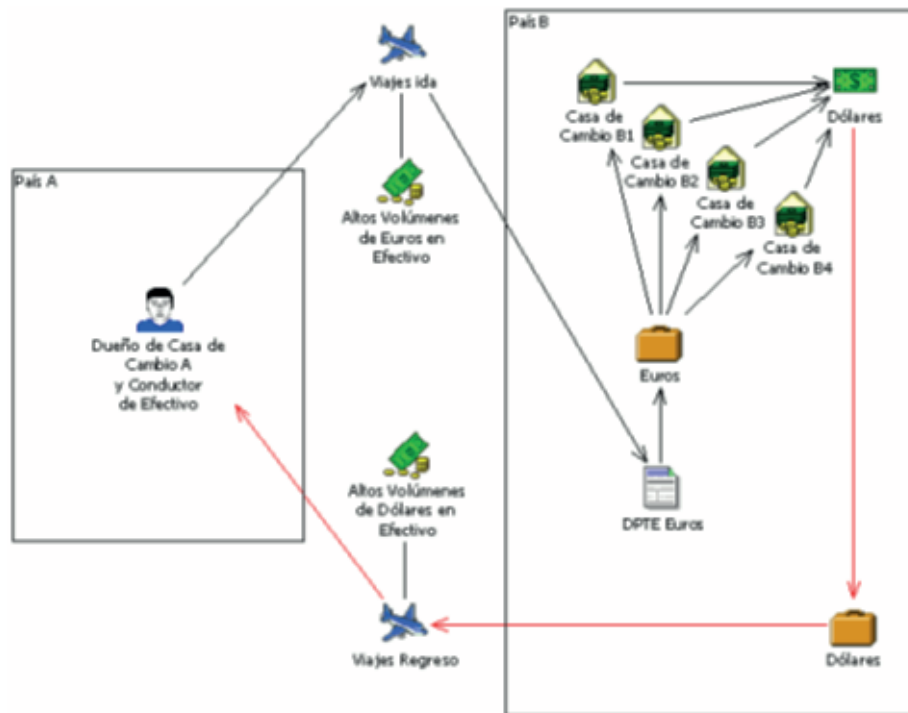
Viajes ida

Altos Volúmenes de Euros en Efectivo

País A

Dueño de Casa de Cambio A y Conductor de Efectivo

Altos Volúmenes de Dólares en Efectivo

Viajes Regreso

País B

Casa de Cambio B1

Casa de Cambio B2

Casa de Cambio B3

Casa de Cambio B4

Dólares

Euros

DPTE Euros

Dólares